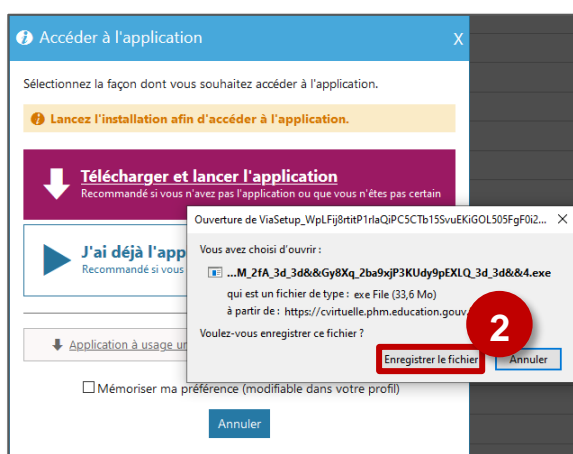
Accéder à l'application X

Sélectionnez la façon dont vous souhaitez accéder à l'application.

Lancez l'installation afin d'accéder à l'application.

Télécharger et lancer l'application
Recommandé si vous n'avez pas l'application ou que vous n'êtes pas certain

J'ai déjà l'app
Recommandé si vous

Application à usage u

☐ Mémoriser ma préférence (modifiable dans votre profil)

Annuler

Ouverture de ViaSetup_WpLFij8rtitP1rlaQiPC5CTb15SvuEKiGOL505FgF0i2... ✕

Vous avez choisi d'ouvrir :

...M_2fA_3d_3d&&Gy8Xq_2ba9xjP3KUdy9pEXLQ_3d_3d&&4.exe

qui est un fichier de type : exe File (33,6 Mo)

à partir de : https://cvirtuelle.phm.education.gouv.

Voulez-vous enregistrer ce fichier ?

2

Enregistrer le fichier

Annuler